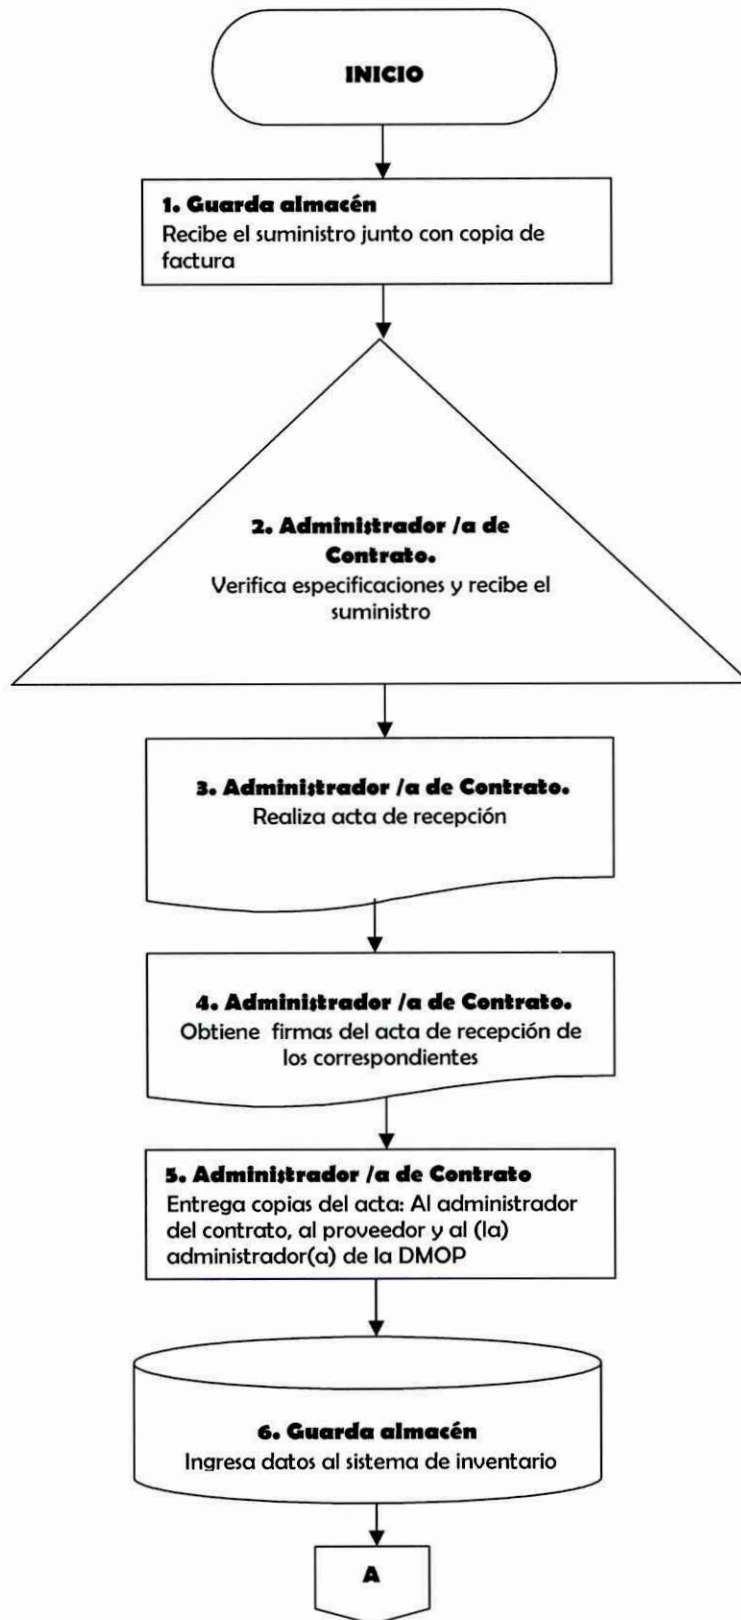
INICIO

1. Guarda almacén
Recibe el suministro junto con copia de factura

2. Administrador /a de Contrato.
Verifica especificaciones y recibe el suministro

3. Administrador /a de Contrato.
Realiza acta de recepción

4. Administrador /a de Contrato.
Obtiene firmas del acta de recepción de los correspondientes

5. Administrador /a de Contrato
Entrega copias del acta: Al administrador del contrato, al proveedor y al (la) administrador(a) de la DMOP

6. Guarda almacén
Ingresa datos al sistema de inventario

A